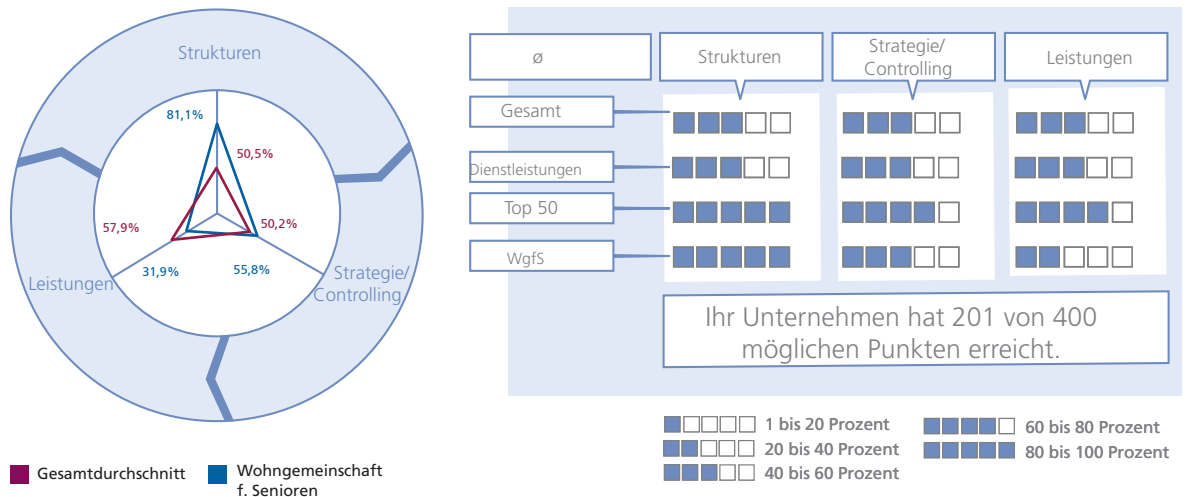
Strukturen

81,1%

50,5%

57,9%

50,2%

31,9%

55,8%

Leistungen

Strategie/ Controlling

Gesamtdurchschnitt

Wohngemeinschaft f. Senioren

| ø | Strukturen | Strategie/ Controlling | Leistungen |
|---|---|---|---|
| Gesamt | | | |
| Dienstleistungen | | | |
| Top 50 | | | |
| WgfS | | | |

Ihr Unternehmen hat 201 von 400 möglichen Punkten erreicht.

1 bis 20 Prozent

20 bis 40 Prozent

40 bis 60 Prozent

60 bis 80 Prozent

80 bis 100 Prozent